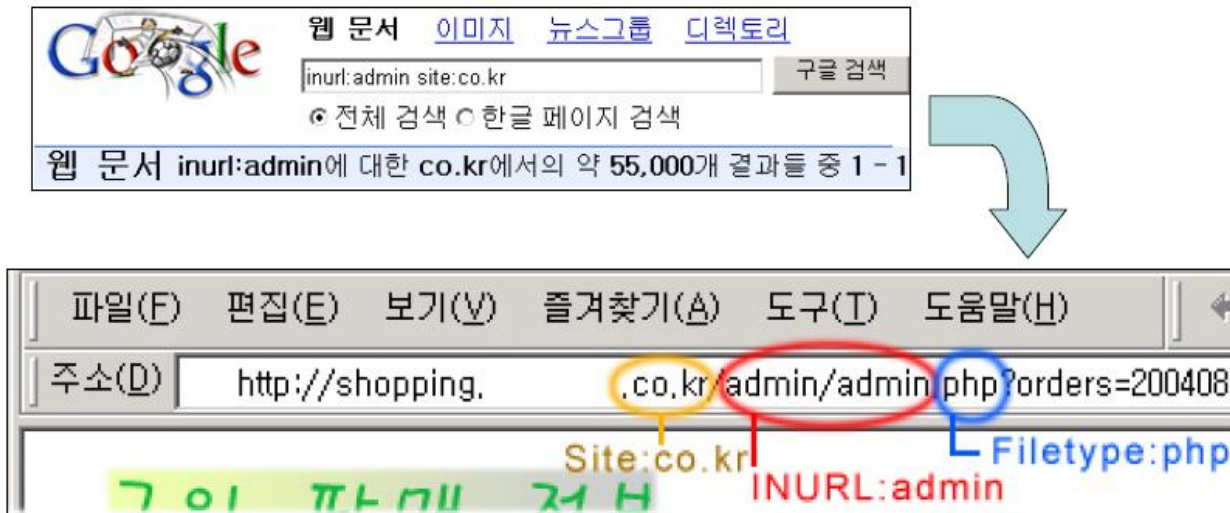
Google

웹 문서 이미지 뉴스그룹 디렉토리

inurl:admin site:co.kr

구글 검색

◉ 전체 검색 ○ 한글 페이지 검색

웹 문서 inurl:admin에 대한 co.kr에서의 약 55,000개 결과들 중 1 - 1

파일(F) 편집(E) 보기(V) 즐겨찾기(A) 도구(T) 도움말(H)

주소(D) http://shopping. .co.kr/admin/admin.php?orders=200408

Site:co.kr

INURL:admin

Filetype:php

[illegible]